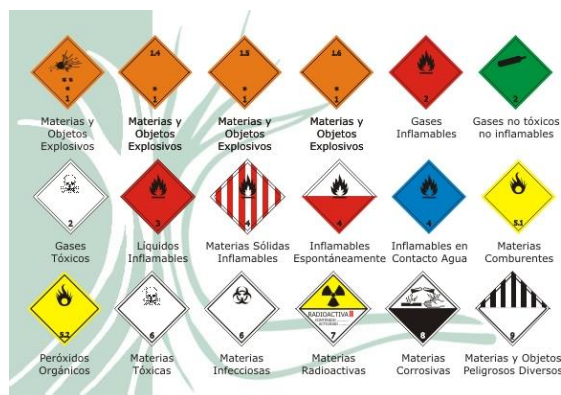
1
Materias y Objetos Explosivos

1.4
1
Materias y Objetos Explosivos

1.5
1
Materias y Objetos Explosivos

1.6
1
Materias y Objetos Explosivos

2
Gases Inflamables

2
Gases no tóxicos no inflamables

2
Gases Tóxicos

3
Líquidos Inflamables

4
Materias Sólidas Inflamables

4
Inflamables Espontáneamente

4
Inflamables en Contacto Agua

5.1
Materias Comburentes

5.2
Peróxidos Orgánicos

6
Materias Tóxicas

6
Materias Infecciosas

RADIOACTIVA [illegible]
7
Materias Radioactivas

8
Materias Corrosivas

9
Materias y Objetos Peligrosos Diversos